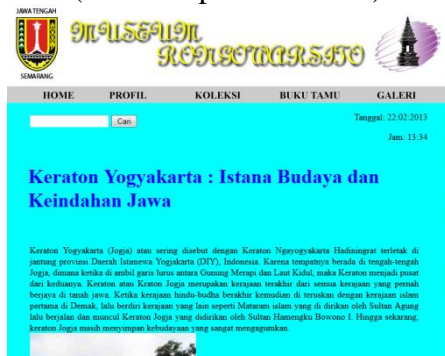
JAWA TENGAH

SEMARANG

MUSEUM RONGGOWARSITO

HOME PROFIL KOLEKSI BUKU TAMU GALERI

Cari

Tanggal: 22-02-2013

Jam: 13:34

Keraton Yogyakarta : Istana Budaya dan Keindahan Jawa

Keraton Yogyakarta (Jogja) atau sering disebut dengan Keraton Ngayogyakarta Hadiningrat terletak di jantung provinsi Daerah Istimewa Yogyakarta (DIY), Indonesia. Kerana tempatnya berada di tengah-tengah Jogja, dimana ketika di ambil garis lurus antara Gunung Merapi dan Laut Kidul, maka Keraton menjadi pusat dari keduanya. Keraton atau Kraton Jogja merupakan kerajaan terakhir dari semua kerajaan yang pernah berjaya di tanah jawa. Ketika kerajaan hindu-budha berakhir kemudian di teruskan dengan kerajaan islam pertama di Demak, lalu berdiri kerjaan yang lain seperti Mataram islam yang di dirikan oleh Sultan Agung lalu berjalan dan muncul Keraton Jogja yang didirikan oleh Sultan Hamengku Bowono I. Hingga sekarang, keraton Jogja masih menyimpan kebudayaan yang sangat mengagumkan.